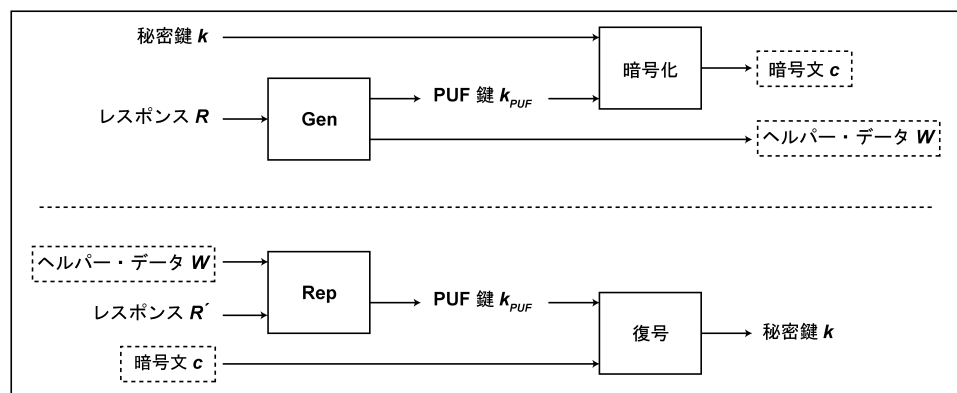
秘密鍵 $\boldsymbol{k}$

レスポンス $\boldsymbol{R}$

Gen

PUF 鍵 $\boldsymbol{k}_{PUF}$

暗号化

暗号文 $\boldsymbol{c}$

ヘルパー・データ $\boldsymbol{W}$

ヘルパー・データ $\boldsymbol{W}$

レスポンス $\boldsymbol{R}'$

Rep

PUF 鍵 $\boldsymbol{k}_{PUF}$

暗号文 $\boldsymbol{c}$

復号

秘密鍵 $\boldsymbol{k}$